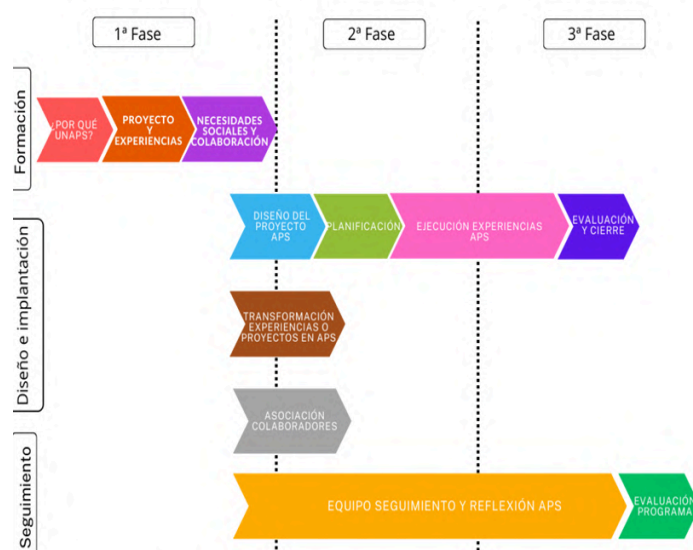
1ª Fase

2ª Fase

3ª Fase

Formación

¿POR QUÉ UNAPS?

PROYECTO Y EXPERIENCIAS

NECESIDADES SOCIALES Y COLABORACIÓN

Diseño e implantación

DISEÑO DEL PROYECTO APS

PLANIFICACIÓN

EJECUCIÓN EXPERIENCIAS APS

EVALUACIÓN Y CIERRE

TRANSFORMACIÓN EXPERIENCIAS O PROYECTOS EN APS

ASOCIACIÓN COLABORADORES

Seguimiento

EQUIPO SEGUIMIENTO Y REFLEXIÓN APS

EVALUACIÓN PROGRAMA